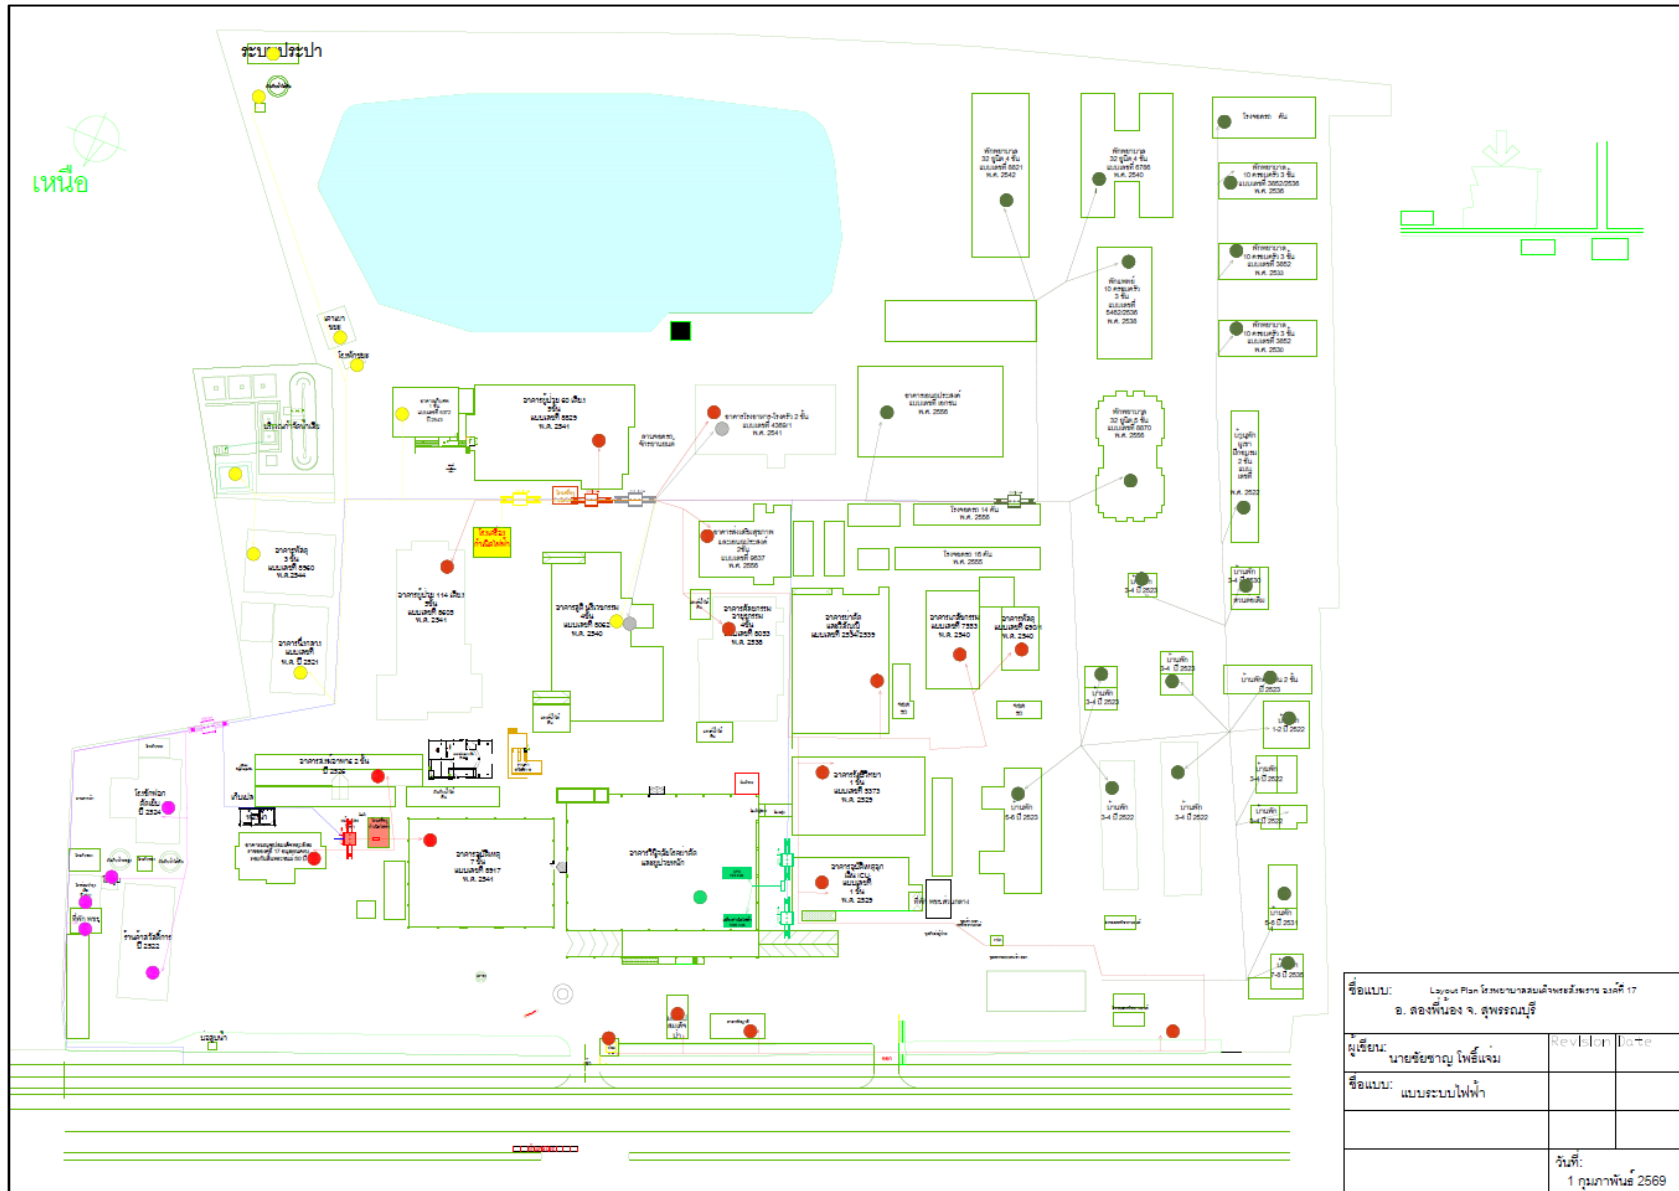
ระบบประปา

เหนือ

อาคารผู้ป่วย 60 เตียง 3ชั้น แบบเลขที่ 5829 พ.ศ. 2541

อาคารผู้ป่วย 114 เตียง 3ชั้น แบบเลขที่ 5828 พ.ศ. 2541

อาคารที่พัก 3 ชั้น แบบเลขที่ 5560 พ.ศ.2544

อาคารเก็บของ แบบเลขที่ พ.ศ. ปี 2521

อาคารผู้ป่วยนอก 7 ชั้น แบบเลขที่ 5917 พ.ศ. 2541

อาคารที่รู้เรือนโภชนาการ และคลังอุปกรณ์

อาคารรังสีวิทยา 1 ชั้น แบบเลขที่ 5373 พ.ศ. 2529

อาคารผู้ป่วยหนัก ชั้น ICU แบบเลขที่ 1 ชั้น พ.ศ. 2529

ตึกพยาบาล 32 ยูนิต 4 ชั้น แบบเลขที่ 5621 พ.ศ. 2542

ตึกพยาบาล 32 ยูนิต 4 ชั้น แบบเลขที่ 5785 พ.ศ. 2540

ตึกพยาบาล 32 ยูนิต 5 ชั้น แบบเลขที่ 6870 พ.ศ. 2556

โรงจอดรถ 14 คัน พ.ศ. 2556

โรงจอดรถ 16 คัน พ.ศ. 2555

บ้านพัก 3-4 ปี 2522

บ้านพัก 5-6 ปี 2523

ชื่อแบบ: Layout Plan โรงพยาบาลสมเด็จพระสังฆราช องค์ที่ 17 อ. สองพี่น้อง จ. สุพรรณบุรี

Revision Date

ผู้เขียน: นายชัยชาญ โพธิ์แจ่ม

ชื่อแบบ: แบบระบบไฟฟ้า

วันที่: 1 กุมภาพันธ์ 2569